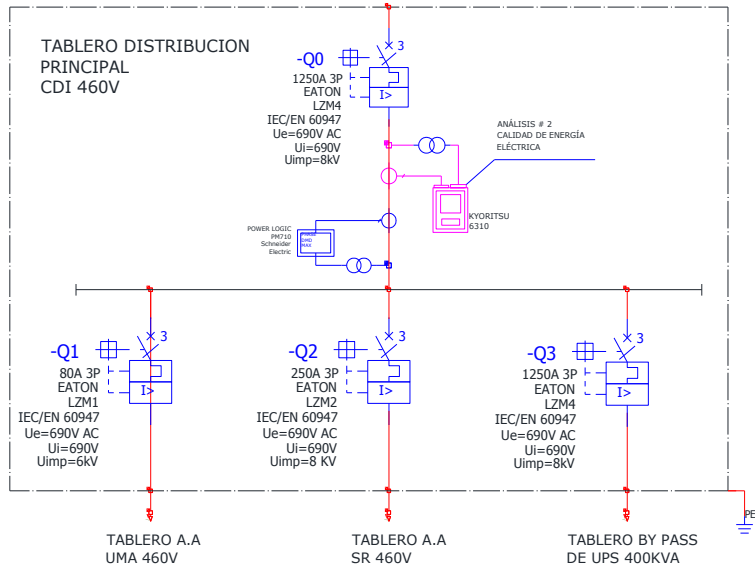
TABLERO DISTRIBUCION PRINCIPAL CDI 460V

-Q0
3
1250A 3P
EATON
LZM4
IEC/EN 60947
Ue=690V AC
Ui=690V
Uimp=8kV
I>

ANÁLISIS # 2
CALIDAD DE ENERGÍA
ELÉCTRICA

KYORITSU
6310

POWER LOGIC
PM710
Schneider
Electric

-Q1
3
80A 3P
EATON
LZM1
IEC/EN 60947
Ue=690V AC
Ui=690V
Uimp=6kV
I>

-Q2
3
250A 3P
EATON
LZM2
IEC/EN 60947
Ue=690V AC
Ui=690V
Uimp=8 KV
I>

-Q3
3
1250A 3P
EATON
LZM4
IEC/EN 60947
Ue=690V AC
Ui=690V
Uimp=8kV
I>

PE

TABLERO A.A
UMA 460V

TABLERO A.A
SR 460V

TABLERO BY PASS
DE UPS 400KVA